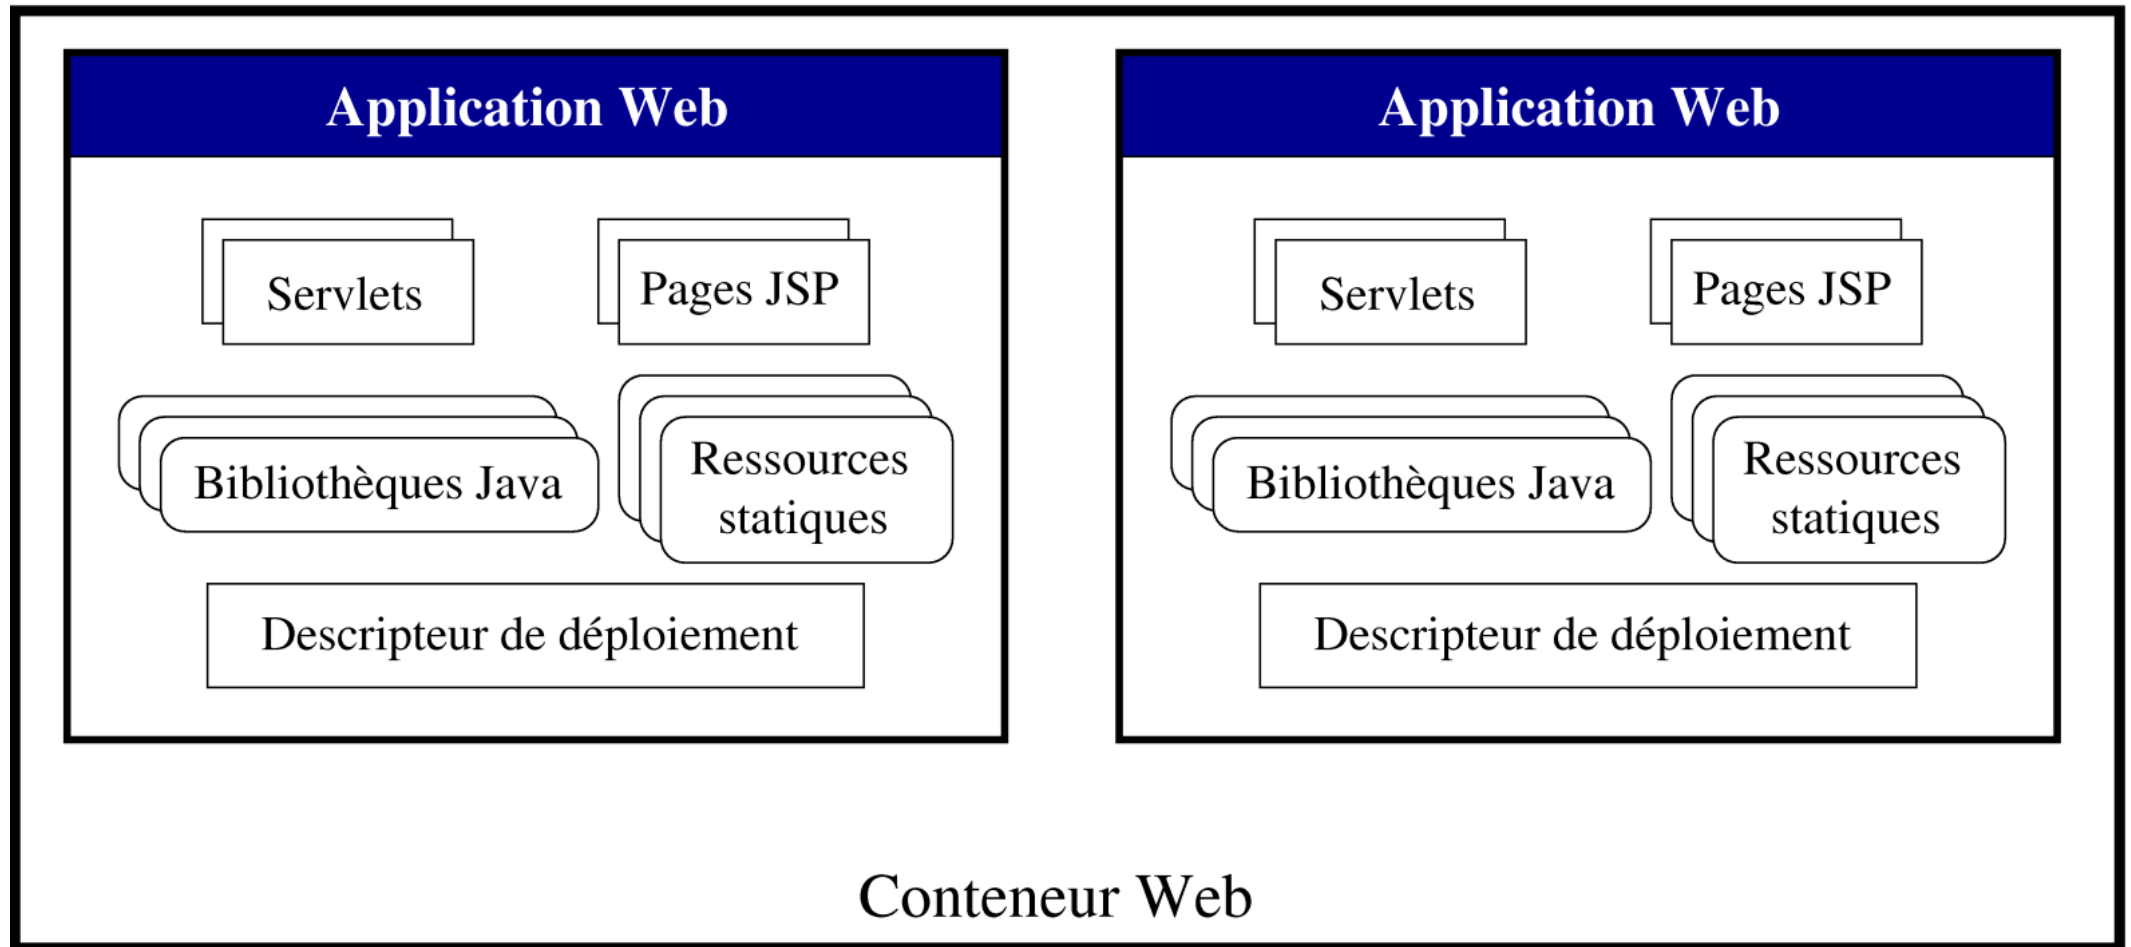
Application Web

Servlets

Pages JSP

Bibliothèques Java

Ressources statiques

Descripteur de déploiement

Application Web

Servlets

Pages JSP

Bibliothèques Java

Ressources statiques

Descripteur de déploiement

Conteneur Web